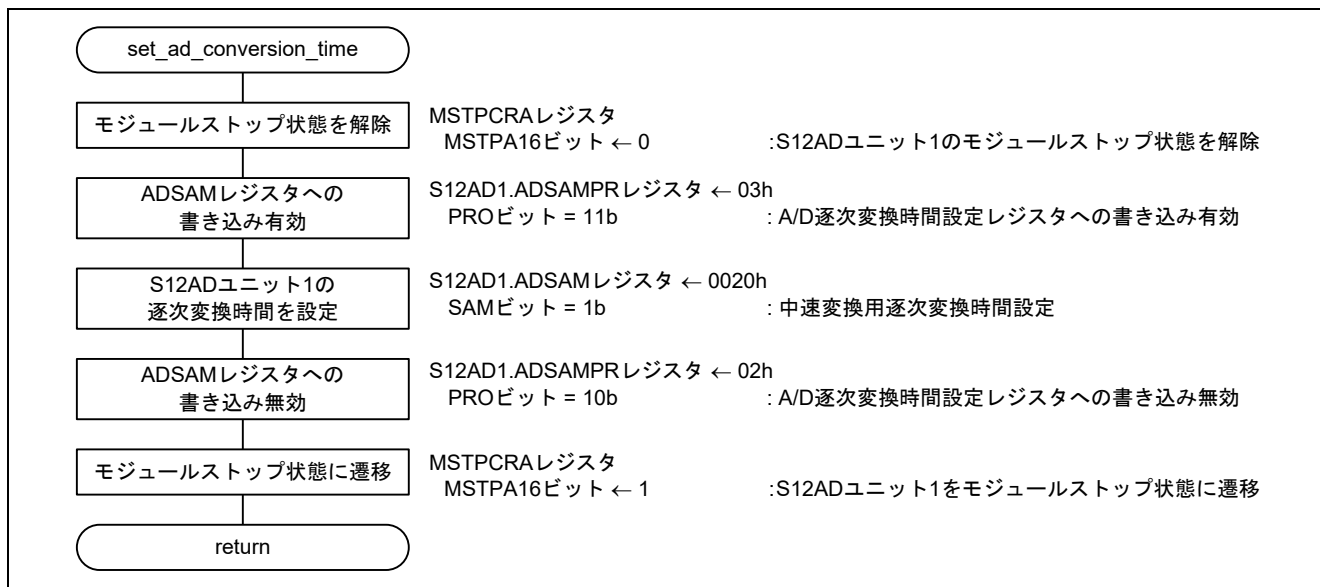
set_ad_conversion_time

モジュールストップ状態を解除

MSTPCRAレジスタ
MSTPA16ビット ← 0 :S12ADユニット1のモジュールストップ状態を解除

ADSAMレジスタへの書き込み有効

S12AD1.ADSAMPRレジスタ ← 03h
PROビット = 11b : A/D逐次変換時間設定レジスタへの書き込み有効

S12ADユニット1の逐次変換時間を設定

S12AD1.ADSAMレジスタ ← 0020h
SAMビット = 1b : 中速変換用逐次変換時間設定

ADSAMレジスタへの書き込み無効

S12AD1.ADSAMPRレジスタ ← 02h
PROビット = 10b : A/D逐次変換時間設定レジスタへの書き込み無効

モジュールストップ状態に遷移

MSTPCRAレジスタ
MSTPA16ビット ← 1 :S12ADユニット1をモジュールストップ状態に遷移

return